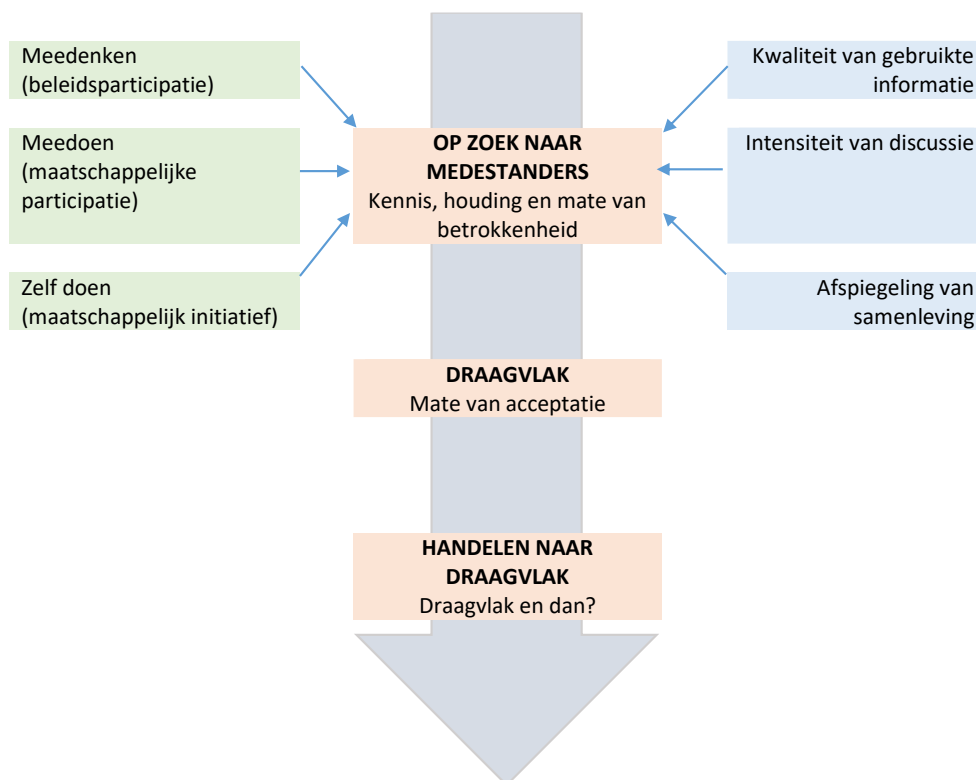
Meedenken
(beleidsparticipatie)

Meedoen
(maatschappelijke participatie)

Zelf doen
(maatschappelijk initiatief)

OP ZOEK NAAR MEDESTANDERS
Kennis, houding en mate van betrokkenheid

Kwaliteit van gebruikte informatie

Intensiteit van discussie

Afspiegeling van samenleving

DRAAGVLAK
Mate van acceptatie

HANDELEN NAAR DRAAGVLAK
Draagvlak en dan?